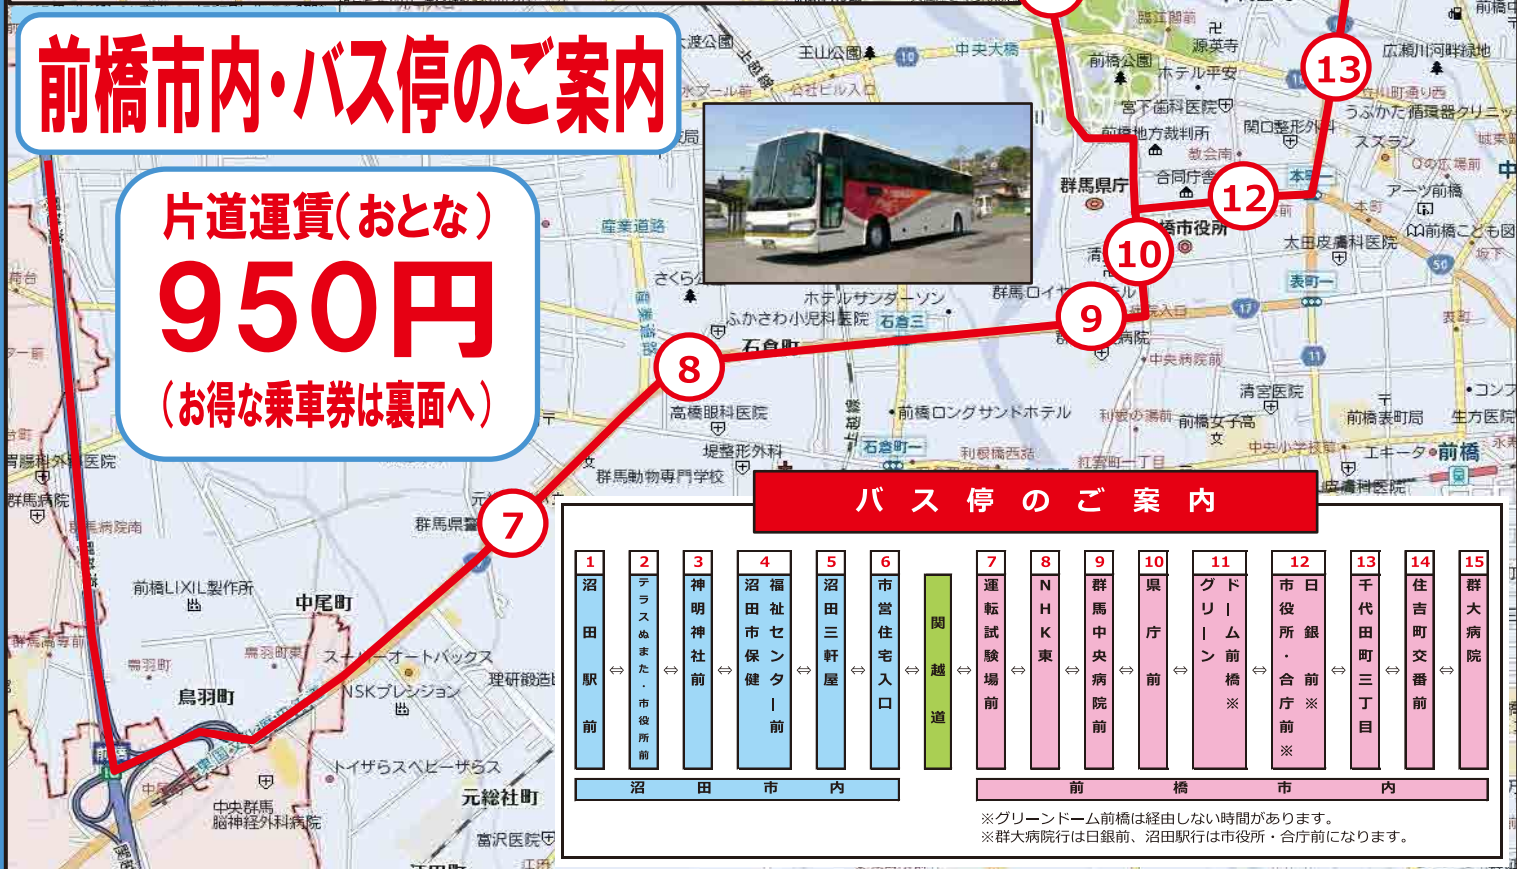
前橋市内・バス停のご案内

片道運賃(おとな)
950円
(お得な乗車券は裏面へ)

バ ス 停 の ご 案 内

| 1 | 2 | 3 | 4 | 5 | 6 | | 7 | 8 | 9 | 10 | 11 | 12 | 13 | 14 | 15 |
|---|---|---|---|---|---|---|---|---|---|---|---|---|---|---|---|
| 沼田駅前 | テラスぬまた・市役所前 | 神明神社前 | 沼田市保健福祉センター前 | 沼田三軒屋 | 市営住宅入口 | 関越道 | 運転試験場前 | NHK東 | 群馬中央病院前 | 県庁前 | グリーンドーム前橋※ | 市役所・合庁前※ 日銀前※ | 千代田町三丁目 | 住吉町交番前 | 群大病院 |

沼田市内
前橋市内

※グリーンドーム前橋は経由しない時間があります。
※群大病院行は日銀前、沼田駅行は市役所・合庁前になります。

渡公園 王山公園 中央大橋 前橋公園 源英寺 広瀬川河畔緑地 ホテル平安 宮下歯科医院 前橋地方裁判所 関口整形外科 群馬県庁 合同庁舎 前橋市役所 本町一 太田皮膚科医院 表町一 産業道路 さくら ホテルサンダーソン ふかさわ小児科医院 石倉三 石倉町 群馬ロイヤル 中央病院前 清宮医院 前橋表町局 高橋眼科医院 前橋ロングサンドホテル 前橋女子高 堤整形外科 石倉町一 利根橋西詰 紅雲町一丁目 群馬動物専門学校 中央小学校前 エキータ 前橋 群馬県警 前橋LIXIL製作所 中尾町 鳥羽町 スーパーオートバックス NSKプレシジョン 理研鍛造 前橋 トイザらスベビーザらス 元総社町 中央群馬脳神経外科病院 富沢医院 群馬病院